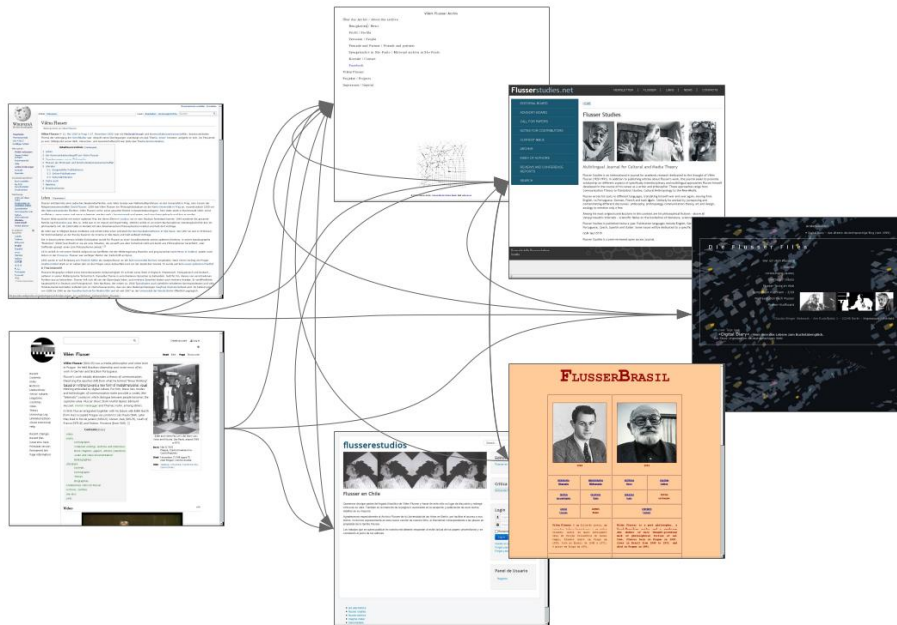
Vilém Flusser

Vilém Flusser

Vilém Flusser Archiv

Über das Archiv / About the archive

flusserstudies.net

Flusser Studies

Multilingual Journal for Cultural and Media Theory

Die Flusser Files

FlusserBrasil

flusserestudios

Flusser en Chile

Panel de Usuario

Video